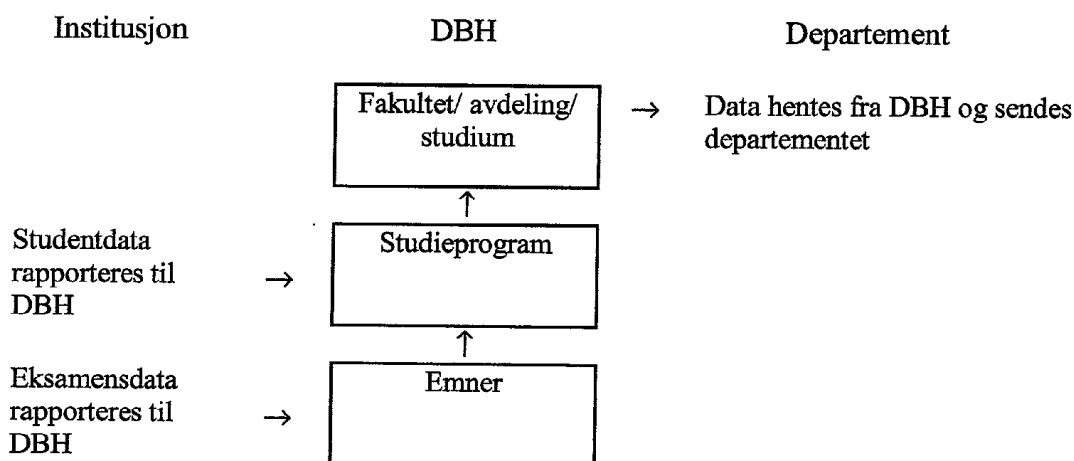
Institusjon

DBH

Departement

Fakultet/ avdeling/ studium

→

Data hentes fra DBH og sendes departementet

↑

Studentdata rapporteres til DBH

→

Studieprogram

↑

Eksamensdata rapporteres til DBH

→

Emner